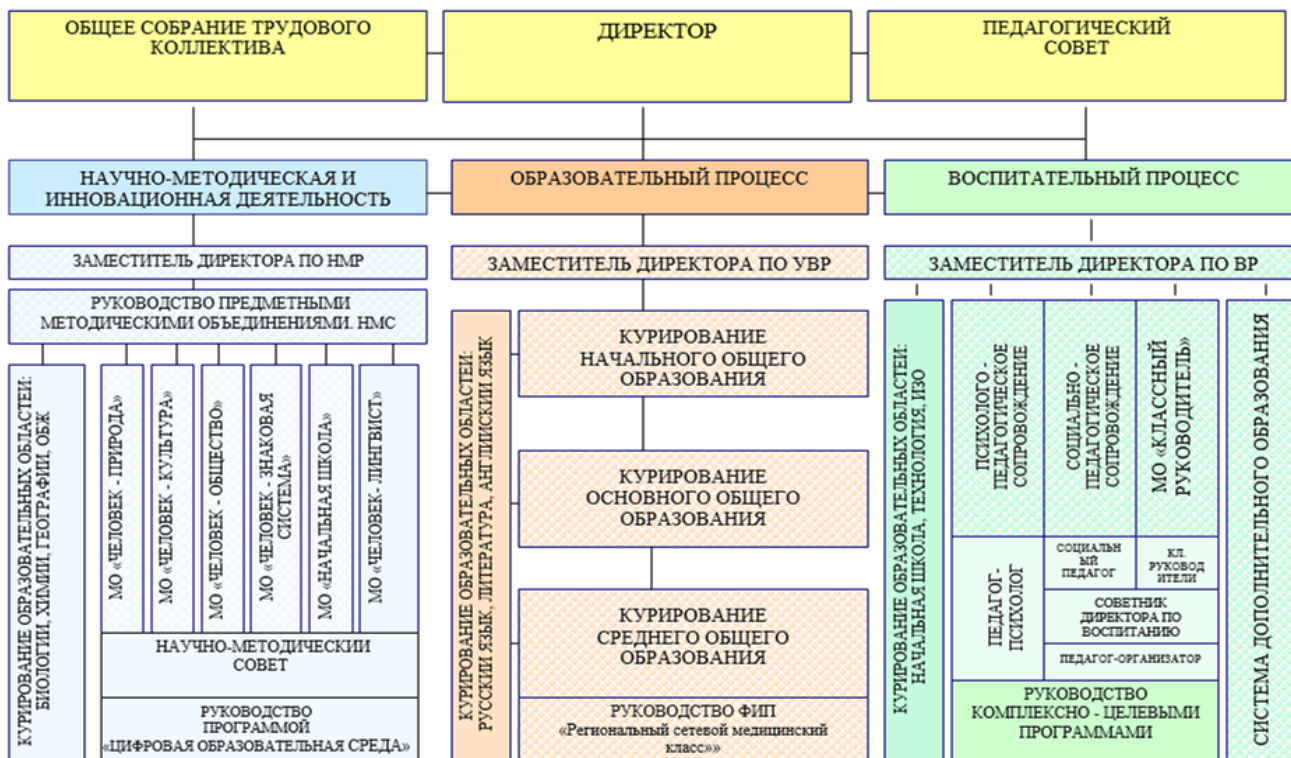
ОБЩЕЕ СОБРАНИЕ ТРУДОВОГО КОЛЛЕКТИВА

ДИРЕКТОР

ПЕДАГОГИЧЕСКИЙ СОВЕТ

НАУЧНО-МЕТОДИЧЕСКАЯ И ИННОВАЦИОННАЯ ДЕЯТЕЛЬНОСТЬ

ОБРАЗОВАТЕЛЬНЫЙ ПРОЦЕСС

ВОСПИТАТЕЛЬНЫЙ ПРОЦЕСС

ЗАМЕСТИТЕЛЬ ДИРЕКТОРА ПО НМР

ЗАМЕСТИТЕЛЬ ДИРЕКТОРА ПО УВР

ЗАМЕСТИТЕЛЬ ДИРЕКТОРА ПО ВР

РУКОВОДСТВО ПРЕДМЕТНЫМИ МЕТОДИЧЕСКИМИ ОБЪЕДИНЕНИЯМИ. НМС

КУРИРОВАНИЕ ОБРАЗОВАТЕЛЬНЫХ ОБЛАСТЕЙ: БИОЛОГИИ, ХИМИИ, ГЕОГРАФИИ, ОБЖ

МО «ЧЕЛОВЕК - ПРИРОДА»

МО «ЧЕЛОВЕК - КУЛЬТУРА»

МО «ЧЕЛОВЕК - ОБЩЕСТВО»

МО «ЧЕЛОВЕК - ЗНАКОВАЯ СИСТЕМА»

МО «НАЧАЛЬНАЯ ШКОЛА»

МО «ЧЕЛОВЕК - ЛИНГВИСТ»

НАУЧНО-МЕТОДИЧЕСКИЙ СОВЕТ

РУКОВОДСТВО ПРОГРАММОЙ «ЦИФРОВАЯ ОБРАЗОВАТЕЛЬНАЯ СРЕДА»

КУРИРОВАНИЕ ОБРАЗОВАТЕЛЬНЫХ ОБЛАСТЕЙ: РУССКИЙ ЯЗЫК, ЛИТЕРАТУРА, АНГЛИЙСКИЙ ЯЗЫК

КУРИРОВАНИЕ НАЧАЛЬНОГО ОБЩЕГО ОБРАЗОВАНИЯ

КУРИРОВАНИЕ ОСНОВНОГО ОБЩЕГО ОБРАЗОВАНИЯ

КУРИРОВАНИЕ СРЕДНЕГО ОБЩЕГО ОБРАЗОВАНИЯ

РУКОВОДСТВО ФИП «Региональный сетевой медицинский класс»

КУРИРОВАНИЕ ОБРАЗОВАТЕЛЬНЫХ ОБЛАСТЕЙ: НАЧАЛЬНАЯ ШКОЛА, ТЕХНОЛОГИЯ, ИЗО

ПСИХОЛОГО - ПЕДАГОГИЧЕСКОЕ СОПРОВОЖДЕНИЕ

СОЦИАЛЬНО - ПЕДАГОГИЧЕСКОЕ СОПРОВОЖДЕНИЕ

МО «КЛАССНЫЙ РУКОВОДИТЕЛЬ»

ПЕДАГОГ-ПСИХОЛОГ

СОЦИАЛЬНЫЙ ПЕДАГОГ

КЛ. РУКОВОДИТЕЛИ

СОВЕТНИК ДИРЕКТОРА ПО ВОСПИТАНИЮ

ПЕДАГОГ-ОРГАНИЗАТОР

РУКОВОДСТВО КОМПЛЕКСНО - ЦЕЛЕВЫМИ ПРОГРАММАМИ

СИСТЕМА ДОПОЛНИТЕЛЬНОГО ОБРАЗОВАНИЯ